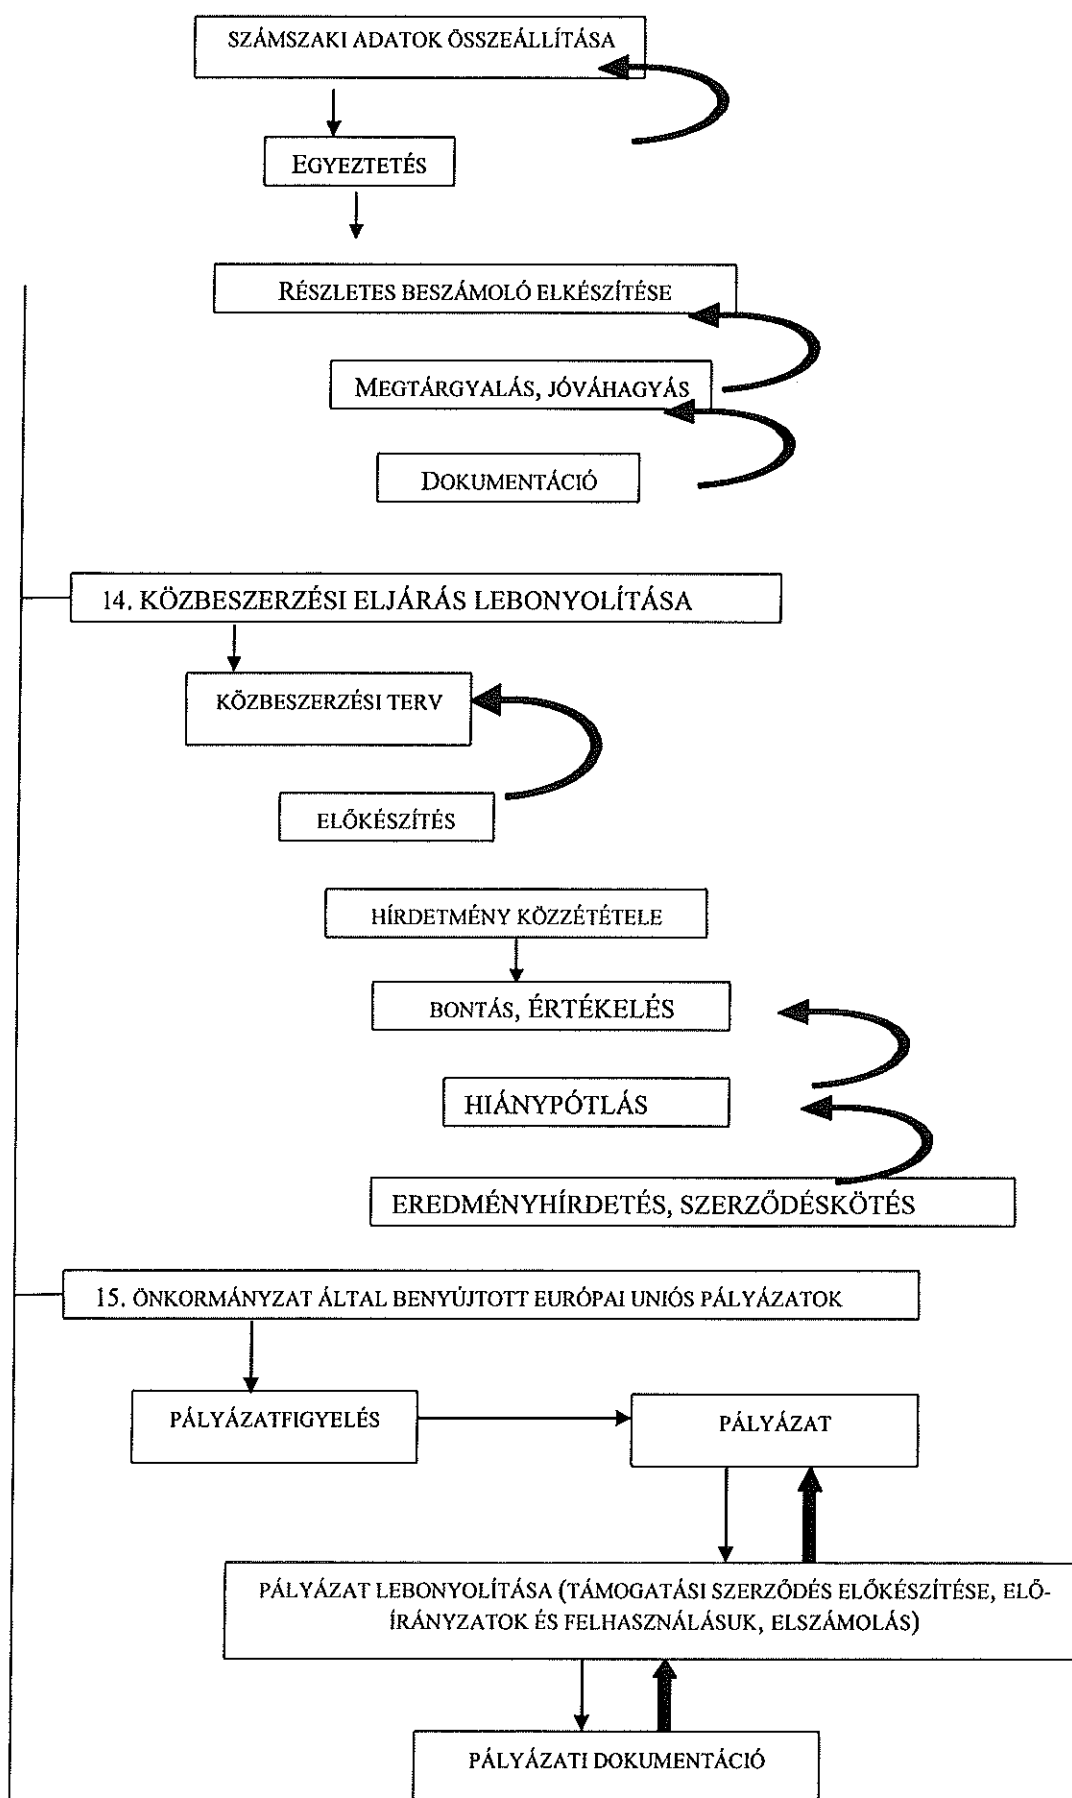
SZÁMSZAKI ADATOK ÖSSZEÁLLÍTÁSA

EGYEZTETÉS

RÉSZLETES BESZÁMOLÓ ELKÉSZÍTÉSE

MEGTÁRGYALÁS, JÓVÁHAGYÁS

DOKUMENTÁCIÓ

14. KÖZBESZERZÉSI ELJÁRÁS LEBONYOLÍTÁSA

KÖZBESZERZÉSI TERV

ELŐKÉSZÍTÉS

HÍRDETMÉNY KÖZZÉTÉTELE

BONTÁS, ÉRTÉKELÉS

HIÁNYPÓTLÁS

EREDMÉNYHÍRDETÉS, SZERZŐDÉSKÖTÉS

15. ÖNKORMÁNYZAT ÁLTAL BENYÚJTOTT EURÓPAI UNIÓS PÁLYÁZATOK

PÁLYÁZATFIGYELÉS

PÁLYÁZAT

PÁLYÁZAT LEBONYOLÍTÁSA (TÁMOGATÁSI SZERZŐDÉS ELŐKÉSZÍTÉSE, ELŐIRÁNYZATOK ÉS FELHASZNÁLÁSUK, ELSZÁMOLÁS)

PÁLYÁZATI DOKUMENTÁCIÓ